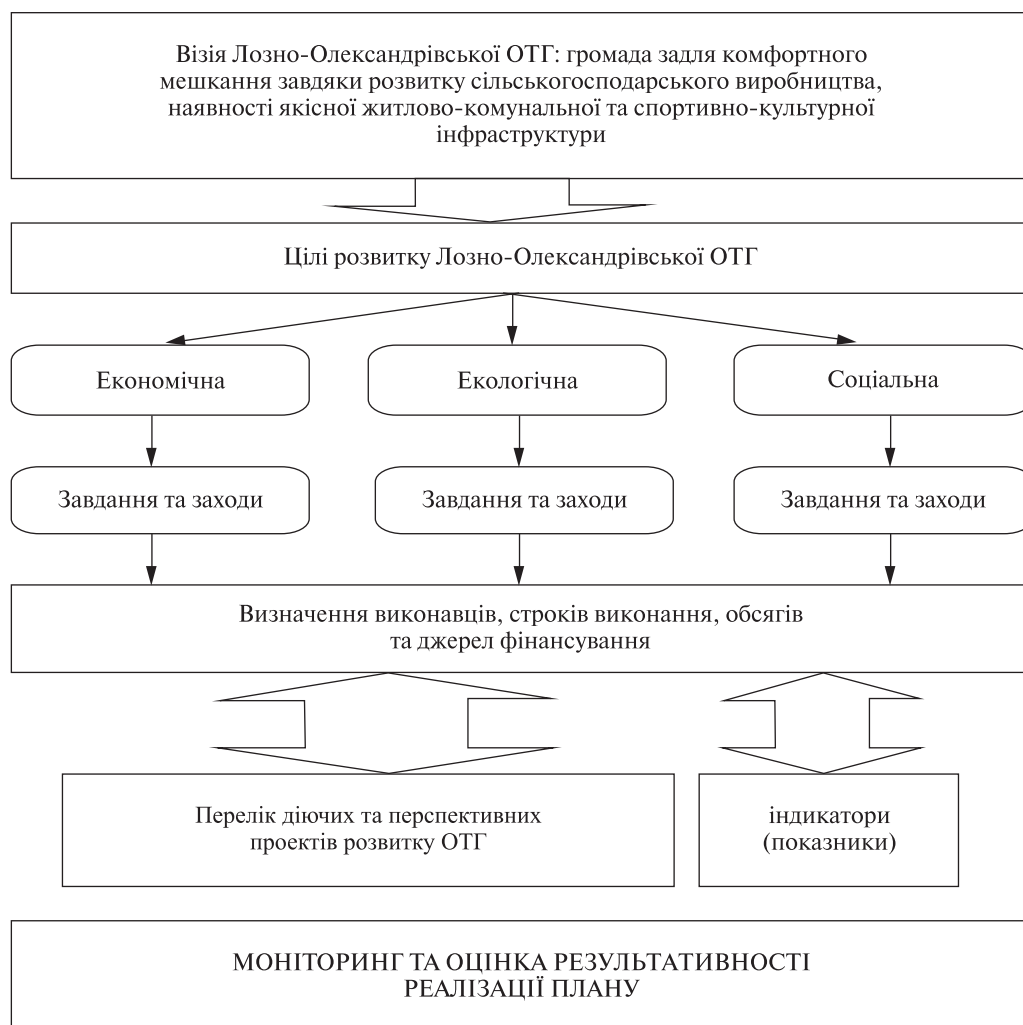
Візія Лозно-Олександрівської ОТГ: громада задля комфортного мешкання завдяки розвитку сільськогосподарського виробництва, наявності якісної житлово-комунальної та спортивно-культурної інфраструктури

Цілі розвитку Лозно-Олександрівської ОТГ

Економічна

Екологічна

Соціальна

Завдання та заходи

Завдання та заходи

Завдання та заходи

Визначення виконавців, строків виконання, обсягів та джерел фінансування

Перелік діючих та перспективних проектів розвитку ОТГ

індикатори (показники)

МОНІТОРИНГ ТА ОЦІНКА РЕЗУЛЬТАТИВНОСТІ РЕАЛІЗАЦІЇ ПЛАНУ